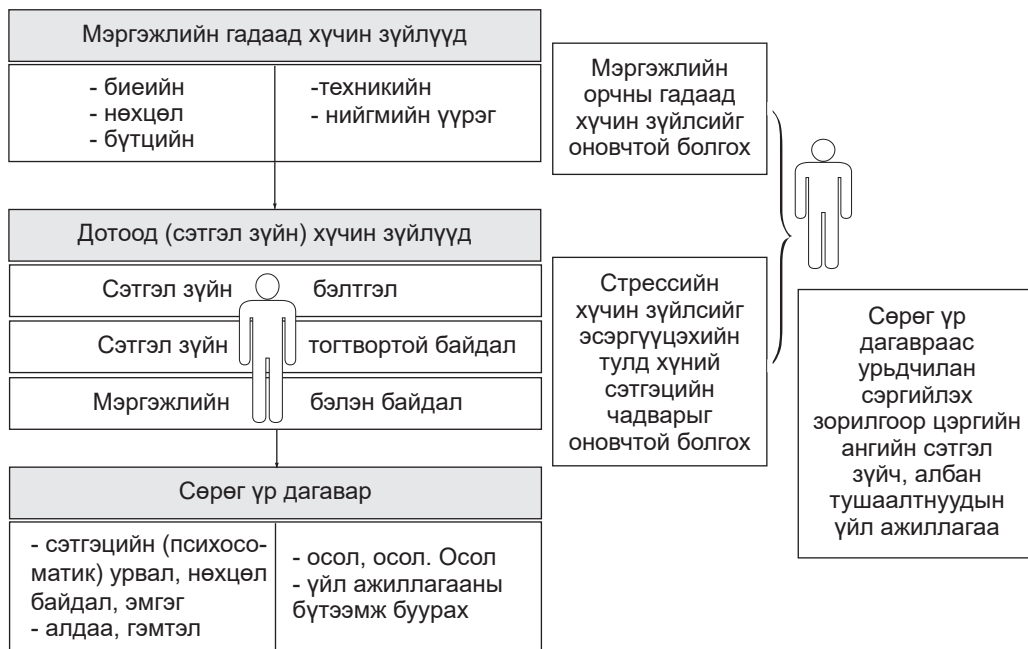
Мэргэжлийн гадаад хүчин зүйлүүд

- биеийн
- нөхцөл
- бүтцийн

-техникийн
- нийгмийн үүрэг

Дотоод (сэтгэл зүйн) хүчин зүйлүүд

Сэтгэл зүйн бэлтгэл

Сэтгэл зүйн тогтвортой байдал

Мэргэжлийн бэлэн байдал

Сөрөг үр дагавар

- сэтгэцийн (психосоматик) урвал, нөхцөл байдал, эмгэг
- алдаа, гэмтэл

- осол, осол. Осол
- үйл ажиллагааны бүтээмж буурах

Мэргэжлийн орчны гадаад хүчин зүйлсийг оновчтой болгох

Стрессийн хүчин зүйлсийг эсэргүүцэхийн тулд хүний сэтгэцийн чадварыг оновчтой болгох

Сөрөг үр дагавраас урьдчилан сэргийлэх зорилгоор цэргийн ангийн сэтгэл зүйч, албан тушаалтнуудын үйл ажиллагаа